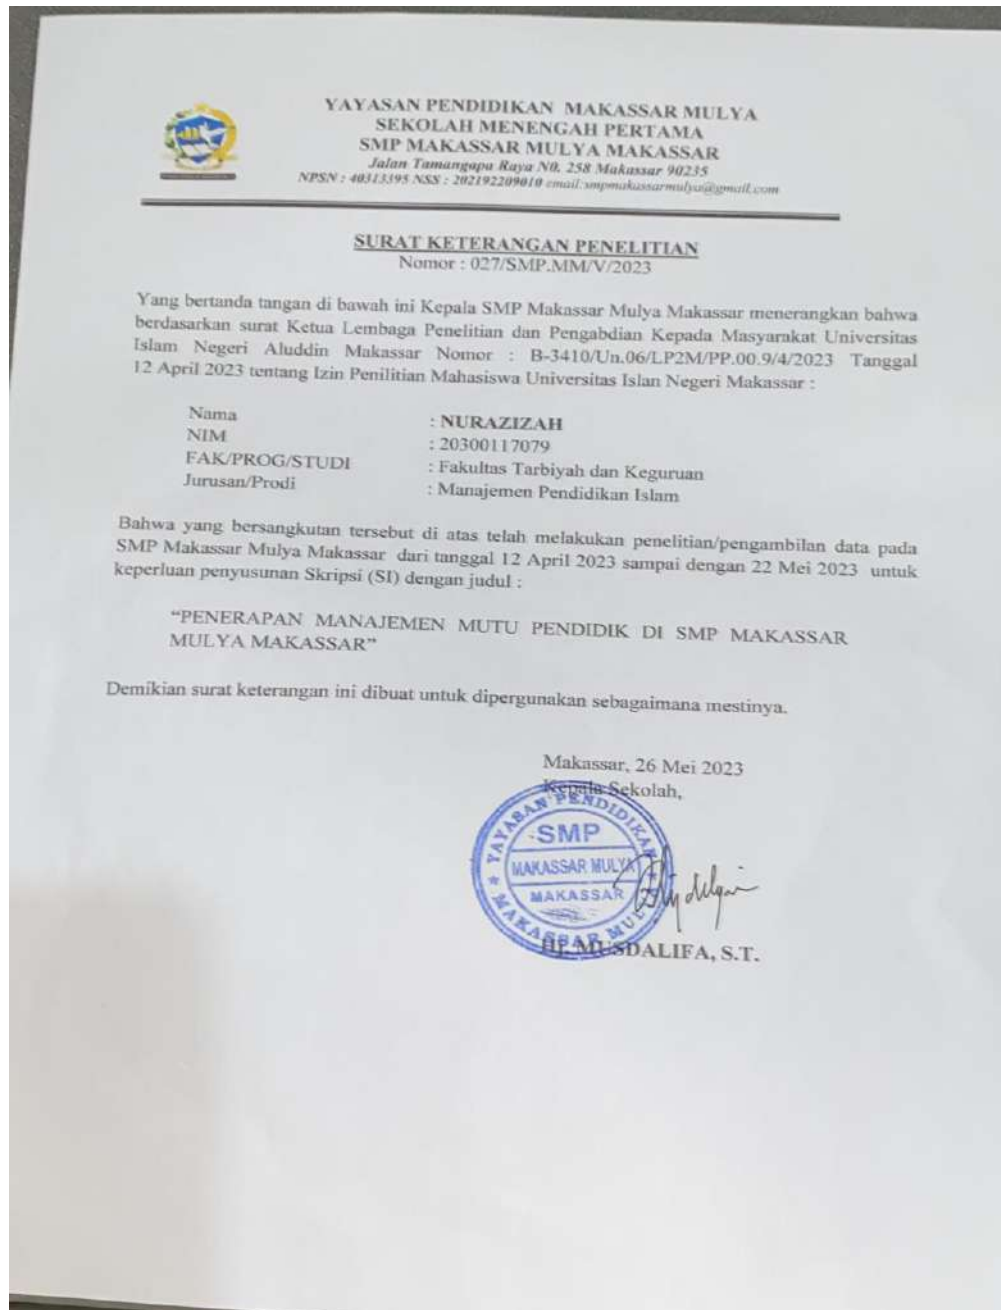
YAYASAN PENDIDIKAN MAKASSAR MULYA
SEKOLAH MENENGAH PERTAMA
SMP MAKASSAR MULYA MAKASSAR
Jalan Tamangapa Raya N0. 258 Makassar 90235
NPSN : 40313395 NSS : 202192209010 email:smpmakassarmulya@gmail.com

SURAT KETERANGAN PENELITIAN
Nomor : 027/SMP.MM/V/2023

Yang bertanda tangan di bawah ini Kepala SMP Makassar Mulya Makassar menerangkan bahwa berdasarkan surat Ketua Lembaga Penelitian dan Pengabdian Kepada Masyarakat Universitas Islam Negeri Aluddin Makassar Nomor : B-3410/Un.06/LP2M/PP.00.9/4/2023 Tanggal 12 April 2023 tentang Izin Penilitian Mahasiswa Universitas Islan Negeri Makassar :

| | |
|---|---|
| Nama | : NURAZIZAH |
| NIM | : 20300117079 |
| FAK/PROG/STUDI | : Fakultas Tarbiyah dan Keguruan |
| Jurusan/Prodi | : Manajemen Pendidikan Islam |

Bahwa yang bersangkutan tersebut di atas telah melakukan penelitian/pengambilan data pada SMP Makassar Mulya Makassar dari tanggal 12 April 2023 sampai dengan 22 Mei 2023 untuk keperluan penyusunan Skripsi (SI) dengan judul :

"PENERAPAN MANAJEMEN MUTU PENDIDIK DI SMP MAKASSAR MULYA MAKASSAR"

Demikian surat keterangan ini dibuat untuk dipergunakan sebagaimana mestinya.

Makassar, 26 Mei 2023
Kepala Sekolah,

YAYASAN PENDIDIKAN SMP MAKASSAR MULYA MAKASSAR

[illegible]SDALIFA, S.T.